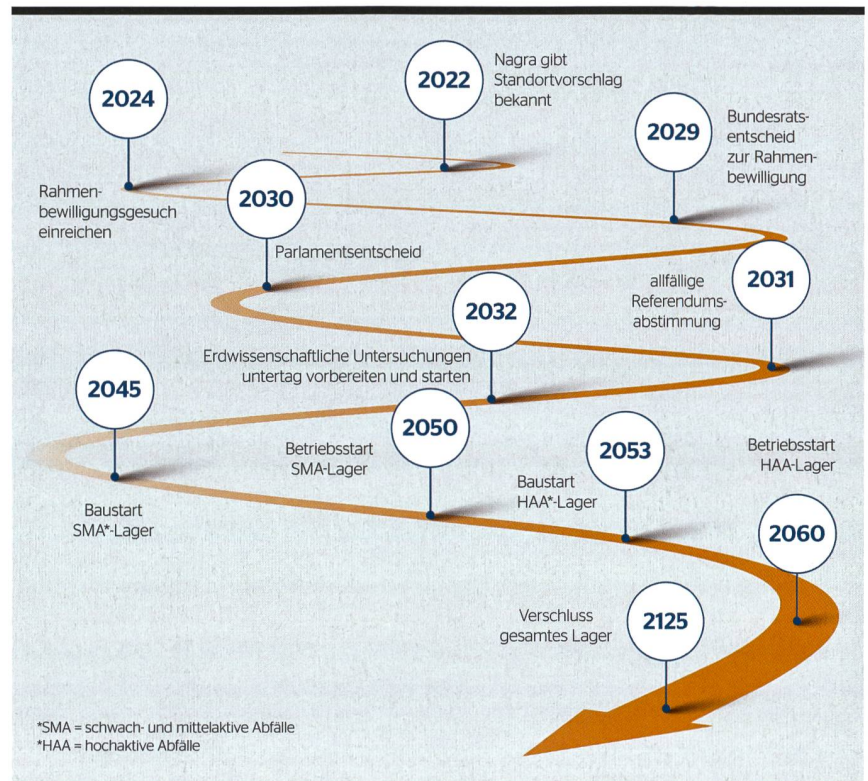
2022
Nagra gibt Standortvorschlag bekannt

2024
Rahmenbewilligungsgesuch einreichen

2029
Bundesratsentscheid zur Rahmenbewilligung

2030
Parlamentsentscheid

2031
allfällige Referendumsabstimmung

2032
Erdwissenschaftliche Untersuchungen untertag vorbereiten und starten

2045
Baustart SMA*-Lager

2050
Betriebsstart SMA-Lager

2053
Baustart HAA*-Lager

2060
Betriebsstart HAA-Lager

2125
Verschluss gesamtes Lager

*SMA = schwach- und mittelaktive Abfälle
*HAA = hochaktive Abfälle